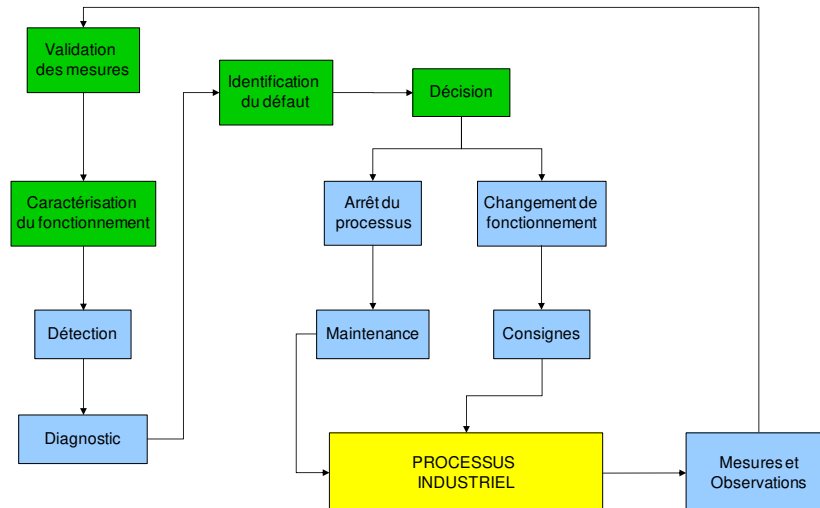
Validation des mesures

Caractérisation du fonctionnement

Détection

Diagnostic

Identification du défaut

Décision

Arrêt du processus

Changement de fonctionnement

Maintenance

Consignes

PROCESSUS INDUSTRIEL

Mesures et Observations